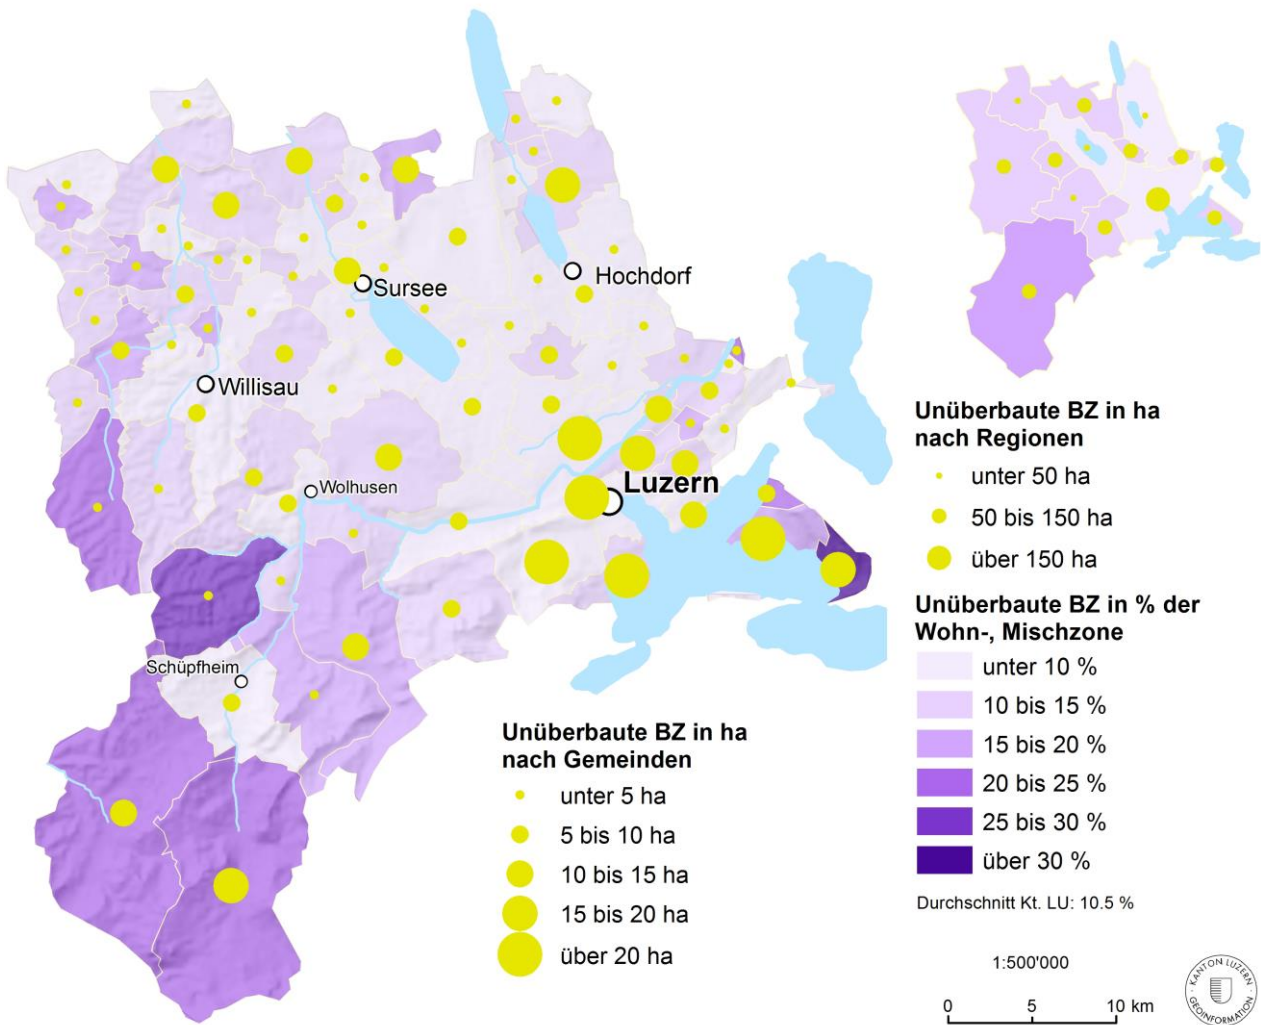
Hochdorf

Sursee

Willisau

Wolhusen

Luzern

Schüpfheim

Unüberbaute BZ in ha nach Regionen

unter 50 ha

50 bis 150 ha

über 150 ha

Unüberbaute BZ in % der Wohn-, Mischzone

unter 10 %

10 bis 15 %

15 bis 20 %

20 bis 25 %

25 bis 30 %

über 30 %

Durchschnitt Kt. LU: 10.5 %

Unüberbaute BZ in ha nach Gemeinden

unter 5 ha

5 bis 10 ha

10 bis 15 ha

15 bis 20 ha

über 20 ha

1:500'000

0 5 10 km

KANTON LUZERN GEOINFORMATION